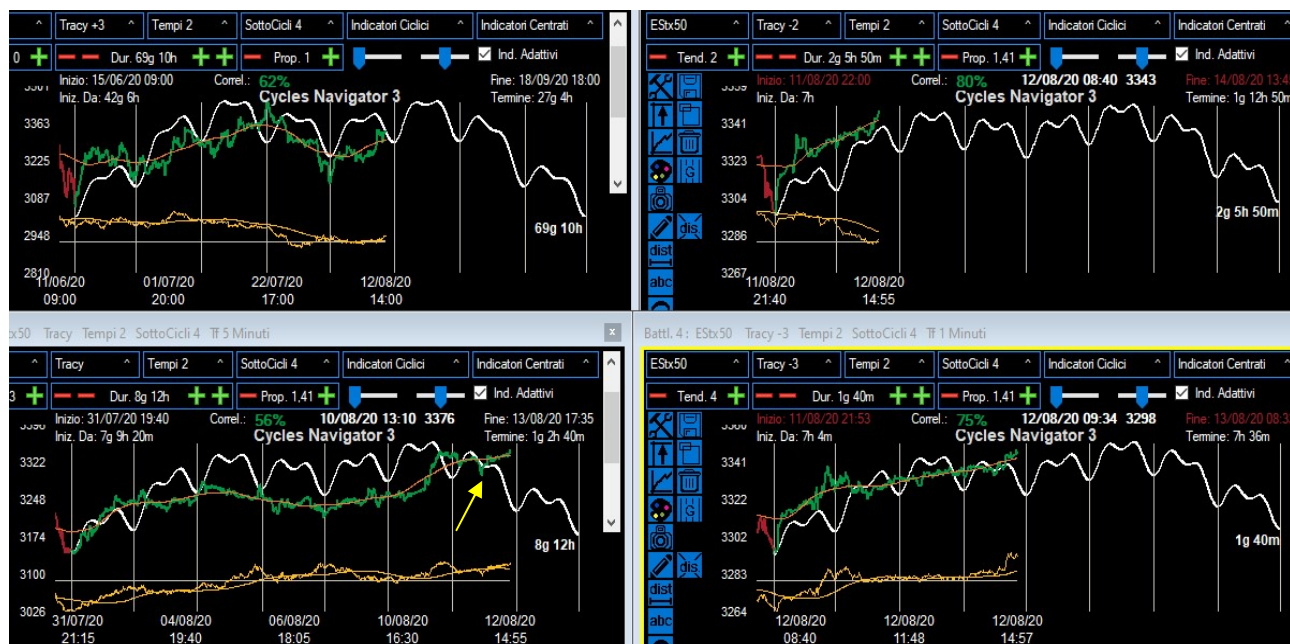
Tracy +3 | Tempi 2 | SottoCicli 4 | Indicatori Ciclici | Indicatori Centrati

0 + Dur. 69g 10h + + Prop. 1 + Ind. Adattivi

Inizio: 15/06/20 09:00 Correl.: 62% Fine: 18/09/20 18:00
Iniz. Da: 42g 6h Cycles Navigator 3 Termine: 27g 4h

3501
3363
3225
3087
2948
2810

69g 10h

11/06/20 09:00 01/07/20 20:00 22/07/20 17:00 12/08/20 14:00

EStx50 | Tracy -2 | Tempi 2 | SottoCicli 4 | Indicatori Ciclici | Indicatori Centrati

Tend. 2 + Dur. 2g 5h 50m + + Prop. 1,41 + Ind. Adattivi

Inizio: 11/08/20 22:00 Correl.: 80% 12/08/20 08:40 3343 Fine: 14/08/20 13:4
Iniz. Da: 7h Cycles Navigator 3 Termine: 1g 12h 50m

3359
3341
3323
3304
3286
3267

dist
dis
abc

2g 5h 50m

11/08/20 21:40 12/08/20 14:55

Stx50 Tracy Tempi 2 SottoCicli 4 Tf 5 Minuti

Tracy | Tempi 2 | SottoCicli 4 | Indicatori Ciclici | Indicatori Centrati

3 + Dur. 8g 12h + + Prop. 1,41 + Ind. Adattivi

Inizio: 31/07/20 19:40 Correl.: 56% 10/08/20 13:10 3376 Fine: 13/08/20 17:35
Iniz. Da: 7g 9h 20m Cycles Navigator 3 Termine: 1g 2h 40m

3396
3322
3248
3174
3100
3026

8g 12h

31/07/20 21:15 04/08/20 19:40 06/08/20 18:05 10/08/20 16:30 12/08/20 14:55

Battl. 4 : EStx50 Tracy -3 Tempi 2 SottoCicli 4 Tf 1 Minuti

EStx50 | Tracy -3 | Tempi 2 | SottoCicli 4 | Indicatori Ciclici | Indicatori Centrati

Tend. 4 + Dur. 1g 40m + + Prop. 1,41 + Ind. Adattivi

Inizio: 11/08/20 21:53 Correl.: 75% 12/08/20 09:34 3298 Fine: 13/08/20 08:3
Iniz. Da: 7h 4m Cycles Navigator 3 Termine: 7h 36m

3360
3341
3322
3302
3283
3264

dist
dis
abc

1g 40m

12/08/20 08:40 12/08/20 11:48 12/08/20 14:57